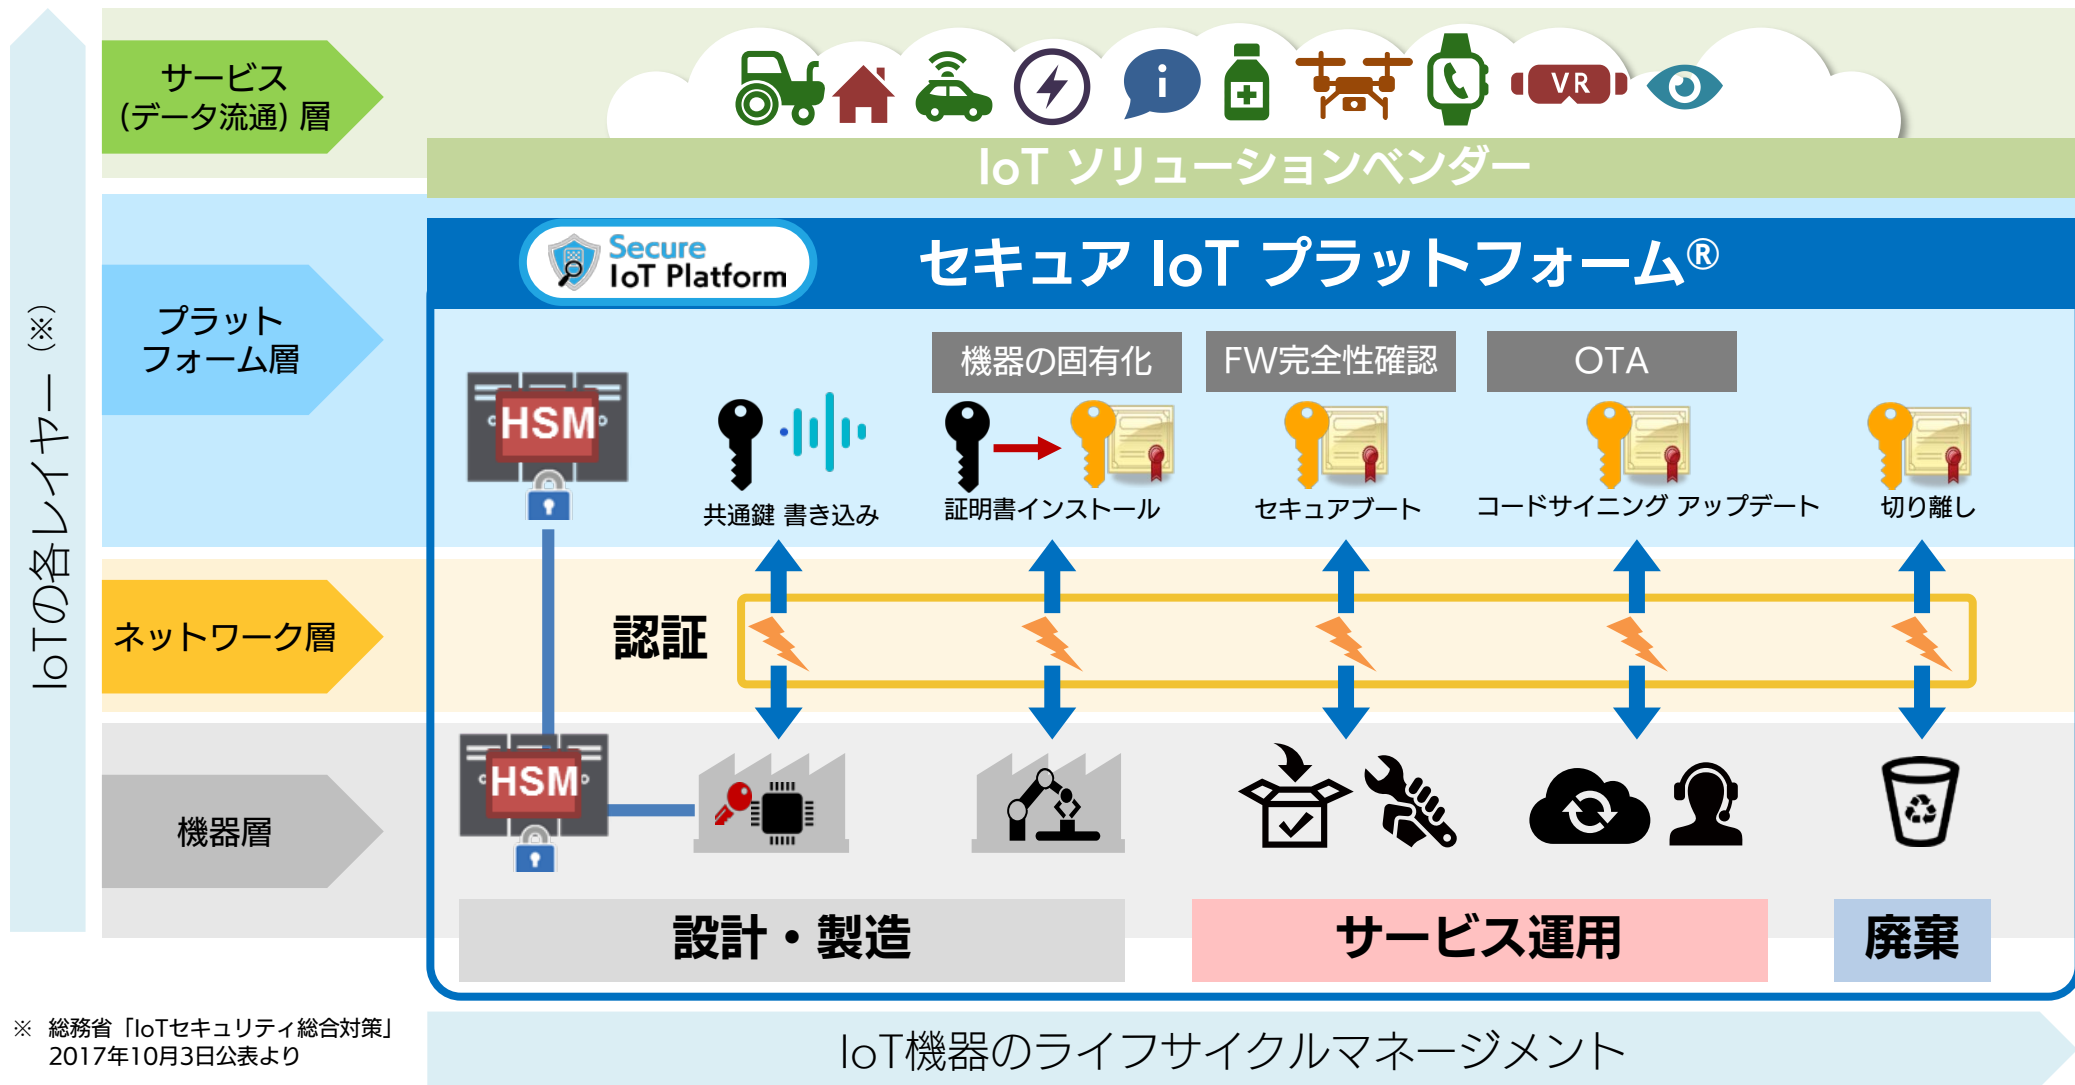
IoTの各レイヤー（※）

サービス（データ流通）層

VR

IoT ソリューションベンダー

プラットフォーム層

Secure IoT Platform

セキュア IoT プラットフォーム®

HSM

機器の固有化

FW完全性確認

OTA

共通鍵 書き込み

証明書インストール

セキュアブート

コードサイニング アップデート

切り離し

ネットワーク層

認証

機器層

HSM

設計・製造

サービス運用

廃棄

※ 総務省「IoTセキュリティ総合対策」2017年10月3日公表より

IoT機器のライフサイクルマネージメント